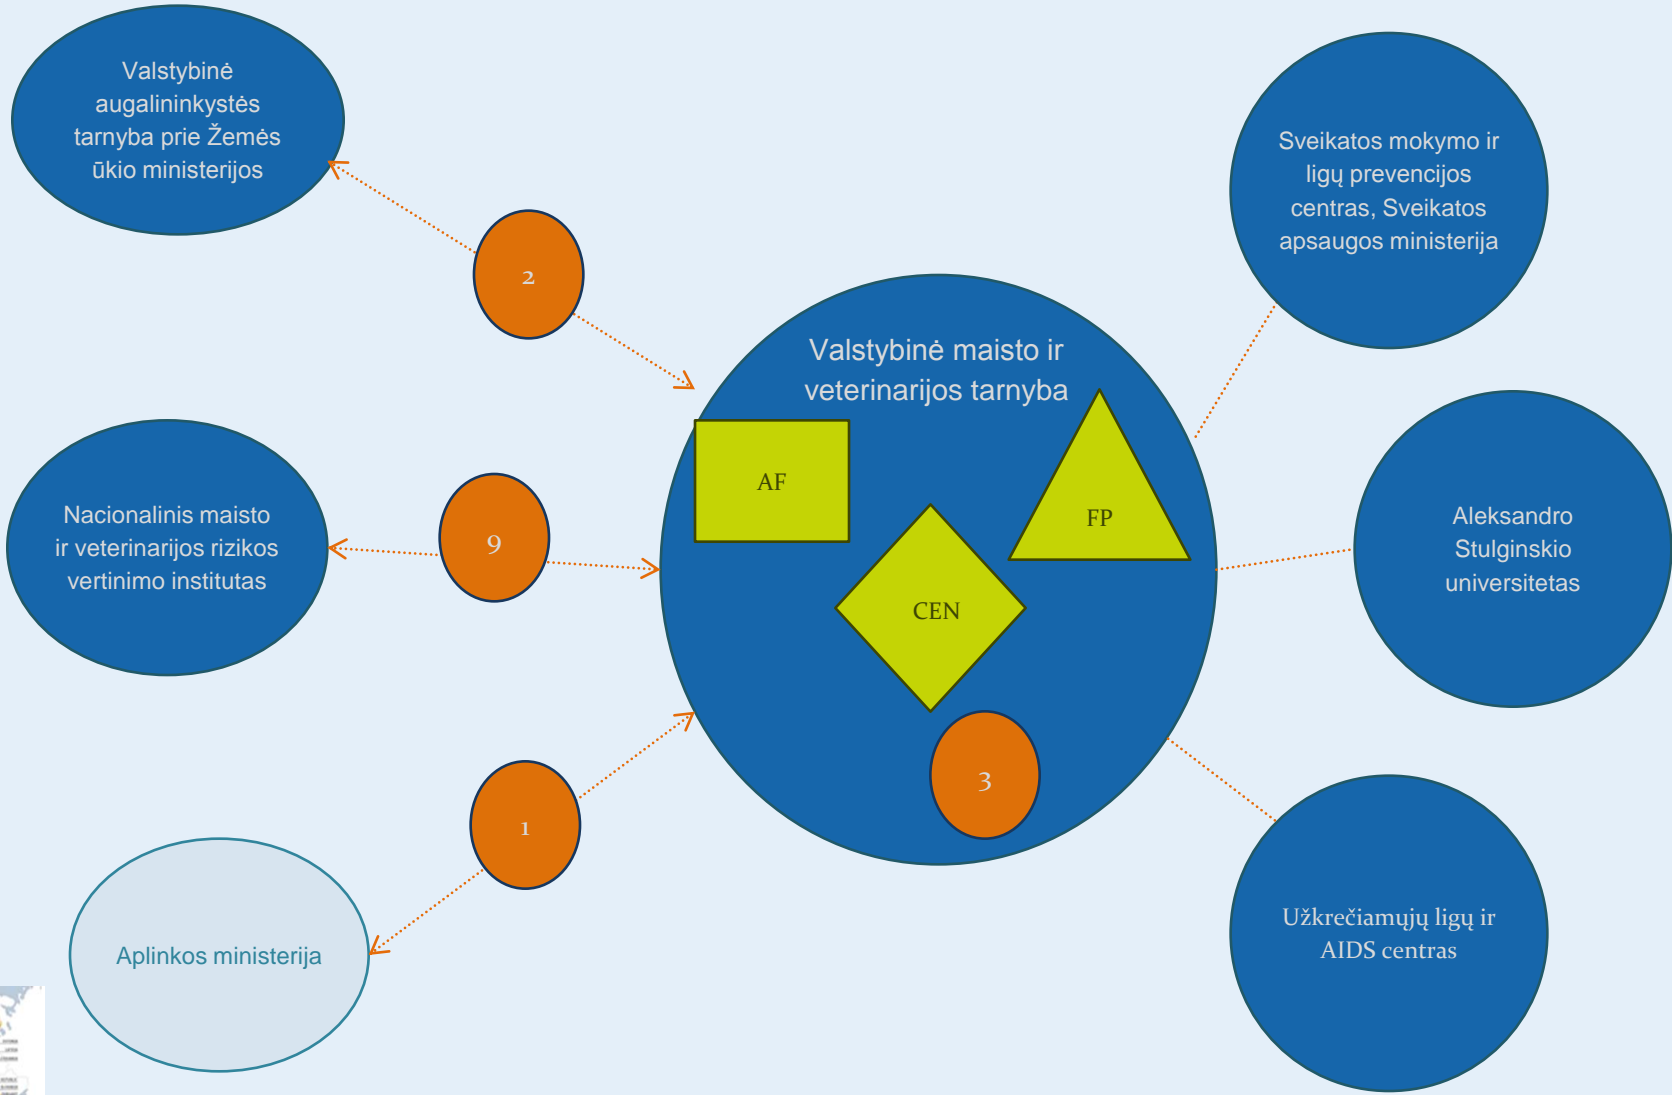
Valstybinė augalininkystės tarnyba prie Žemės ūkio ministerijos

2

Sveikatos mokymo ir ligų prevencijos centras, Sveikatos apsaugos ministerija

Valstybinė maisto ir veterinarijos tarnyba

AF

FP

CEN

Nacionalinis maisto ir veterinarijos rizikos vertinimo institutas

9

Aleksandro Stulginskio universitetas

3

1

Aplinkos ministerija

Užkrečiamųjų ligų ir AIDS centras